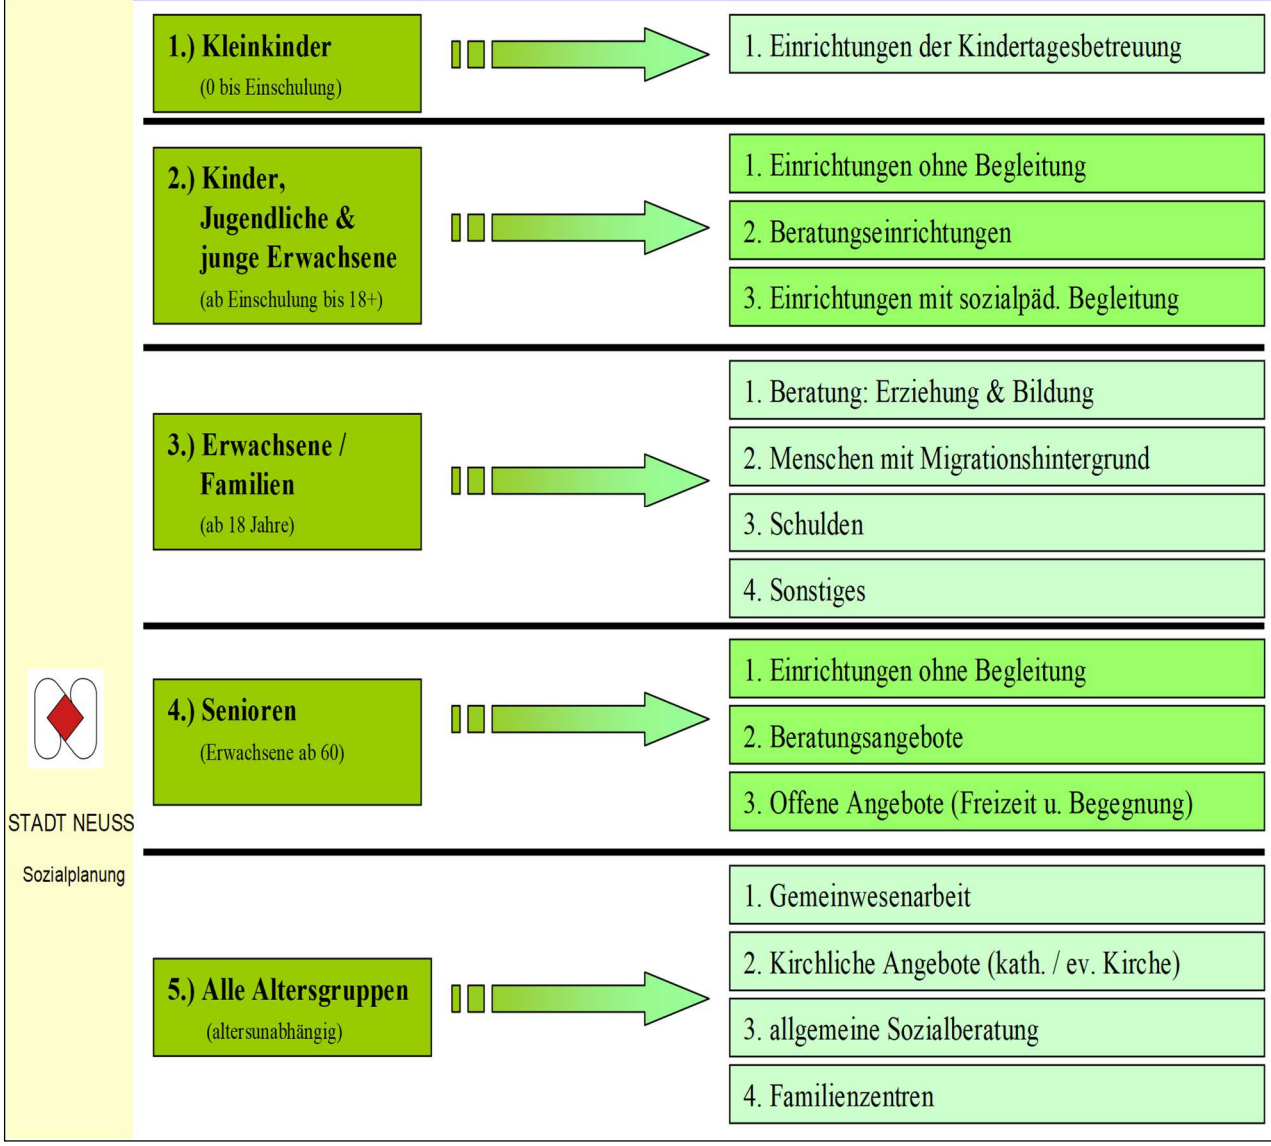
1.) Kleinkinder
(0 bis Einschulung)

1. Einrichtungen der Kindertagesbetreuung

2.) Kinder, Jugendliche & junge Erwachsene
(ab Einschulung bis 18+)

1. Einrichtungen ohne Begleitung
2. Beratungseinrichtungen
3. Einrichtungen mit sozialpäd. Begleitung

3.) Erwachsene / Familien
(ab 18 Jahre)

1. Beratung: Erziehung & Bildung
2. Menschen mit Migrationshintergrund
3. Schulden
4. Sonstiges

4.) Senioren
(Erwachsene ab 60)

1. Einrichtungen ohne Begleitung
2. Beratungsangebote
3. Offene Angebote (Freizeit u. Begegnung)

5.) Alle Altersgruppen
(altersunabhängig)

1. Gemeinwesenarbeit
2. Kirchliche Angebote (kath. / ev. Kirche)
3. allgemeine Sozialberatung
4. Familienzentren

STADT NEUSS
Sozialplanung